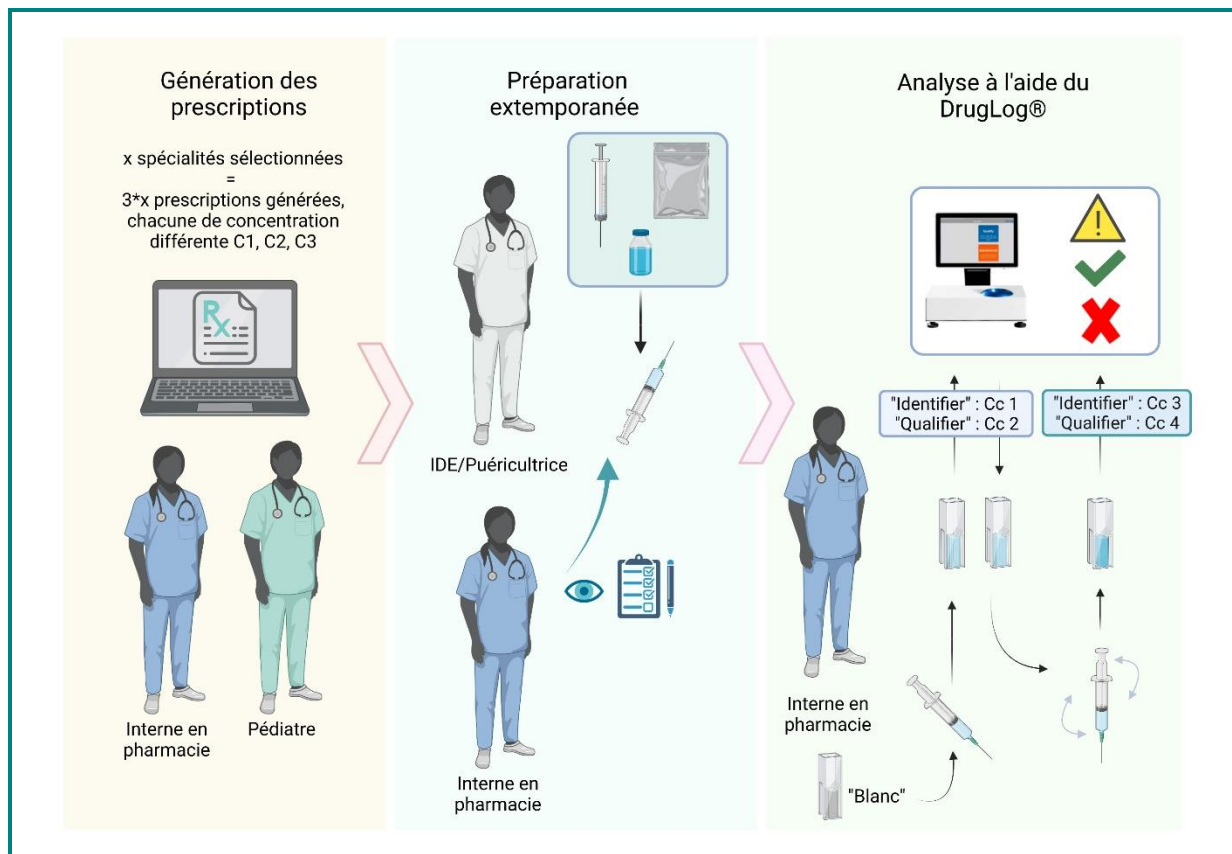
Génération des prescriptions

x spécialités sélectionnées
=
3*x prescriptions générées, chacune de concentration différente C1, C2, C3

Rx

Interne en pharmacie

Pédiatre

Préparation extemporanée

IDE/Puéricultrice

Interne en pharmacie

Analyse à l'aide du DrugLog®

"Identifier" : Cc 1
"Qualifier" : Cc 2

"Identifier" : Cc 3
"Qualifier" : Cc 4

Interne en pharmacie

"Blanc"